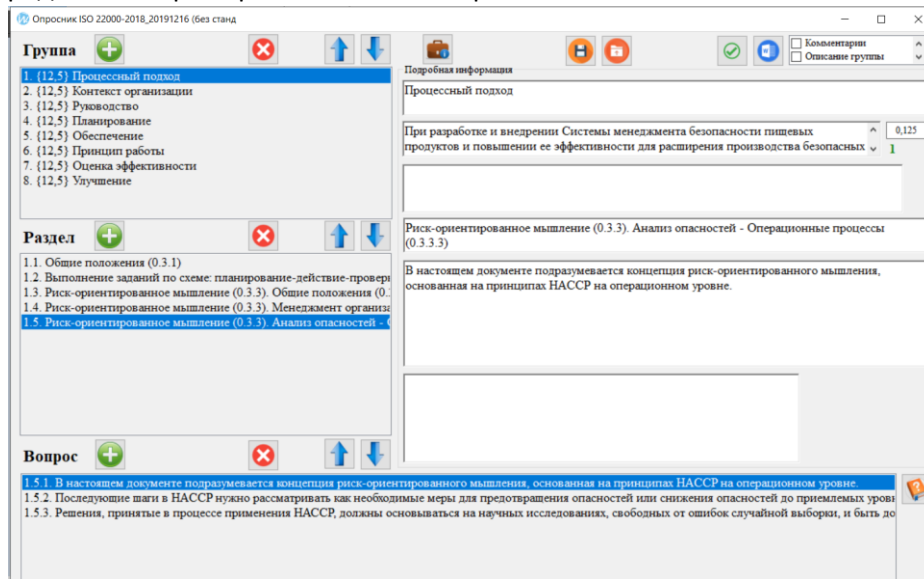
Опросник ISO 22000-2018_20191216 (без станд

Группа

1. {12,5} Процессный подход
2. {12,5} Контекст организации
3. {12,5} Руководство
4. {12,5} Планирование
5. {12,5} Обеспечение
6. {12,5} Принцип работы
7. {12,5} Оценка эффективности
8. {12,5} Улучшение

Комментарии
Описание группы

Подробная информация

Процессный подход

При разработке и внедрении Системы менеджмента безопасности пищевых продуктов и повышении ее эффективности для расширения производства безопасных

0,125
1

Раздел

1.1. Общие положения (0.3.1)
1.2. Выполнение заданий по схеме: планирование-действие-провери
1.3. Риск-ориентированное мышление (0.3.3). Общие положения (0.
1.4. Риск-ориентированное мышление (0.3.3). Менеджмент организа
1.5. Риск-ориентированное мышление (0.3.3). Анализ опасностей - О

Риск-ориентированное мышление (0.3.3). Анализ опасностей - Операционные процессы (0.3.3.3)

В настоящем документе подразумевается концепция риск-ориентированного мышления, основанная на принципах НАССР на операционном уровне.

Вопрос

1.5.1. В настоящем документе подразумевается концепция риск-ориентированного мышления, основанная на принципах НАССР на операционном уровне.
1.5.2. Последующие шаги в НАССР нужно рассматривать как необходимые меры для предотвращения опасностей или снижения опасностей до приемлемых уровн
1.5.3. Решения, принятые в процессе применения НАССР, должны основываться на научных исследованиях, свободных от ошибок случайной выборки, и быть до